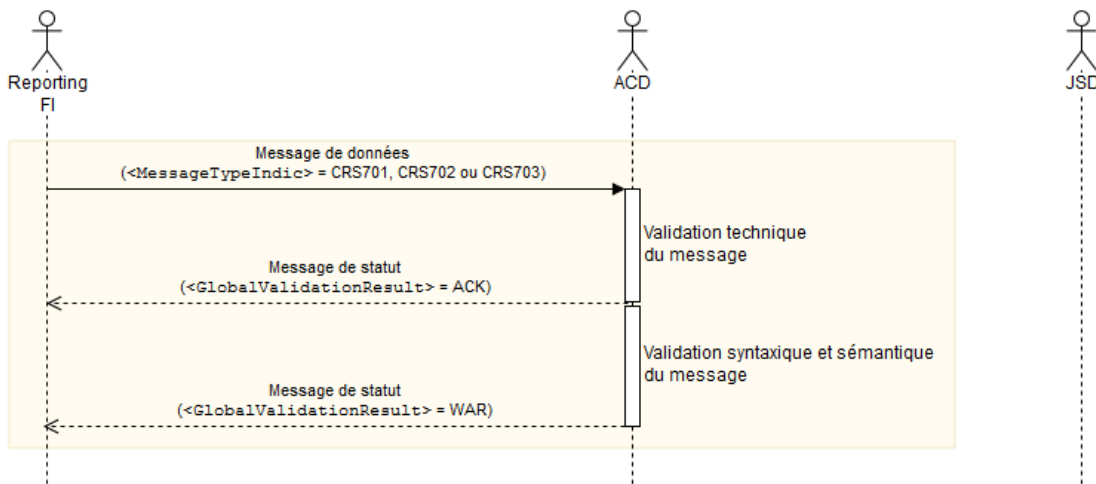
Reporting FI

ACD

JSD

Message de données
(<MessageTypeIndic> = CRS701, CRS702 ou CRS703)

Validation technique du message

Message de statut
(<GlobalValidationResult> = ACK)

Validation syntaxique et sémantique du message

Message de statut
(<GlobalValidationResult> = WAR)